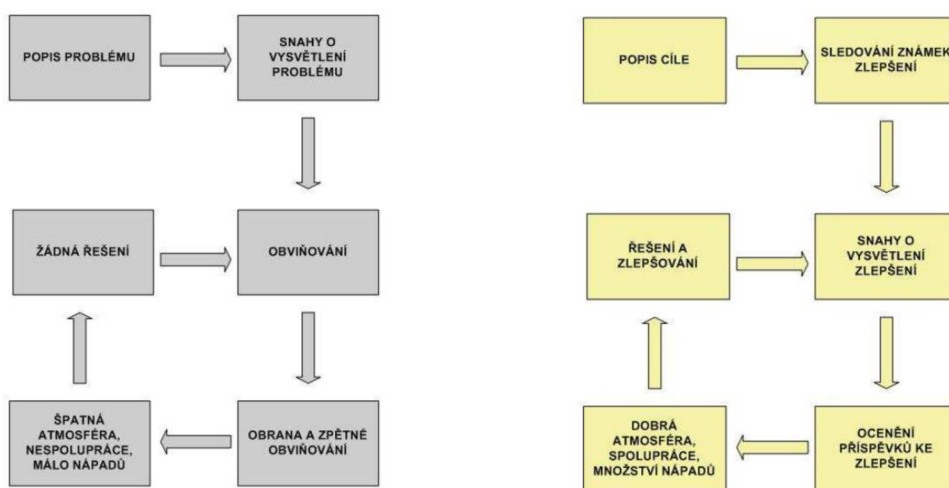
POPIS PROBLÉMU

SNAHY O VYSVĚTLENÍ PROBLÉMU

ŽÁDNÁ ŘEŠENÍ

OBVIŇOVÁNÍ

ŠPATNÁ ATMOSFÉRA, NESPOLUPRÁCE, MÁLO NÁPADŮ

OBRANA A ZPĚTNÉ OBVIŇOVÁNÍ

POPIS CÍLE

SLEDOVÁNÍ ZNÁMEK ZLEPŠENÍ

ŘEŠENÍ A ZLEPŠOVÁNÍ

SNAHY O VYSVĚTLENÍ ZLEPŠENÍ

DOBRÁ ATMOSFÉRA, SPOLUPRÁCE, MNOŽSTVÍ NÁPADŮ

OCENĚNÍ PŘÍSPĚVKŮ KE ZLEPŠENÍ